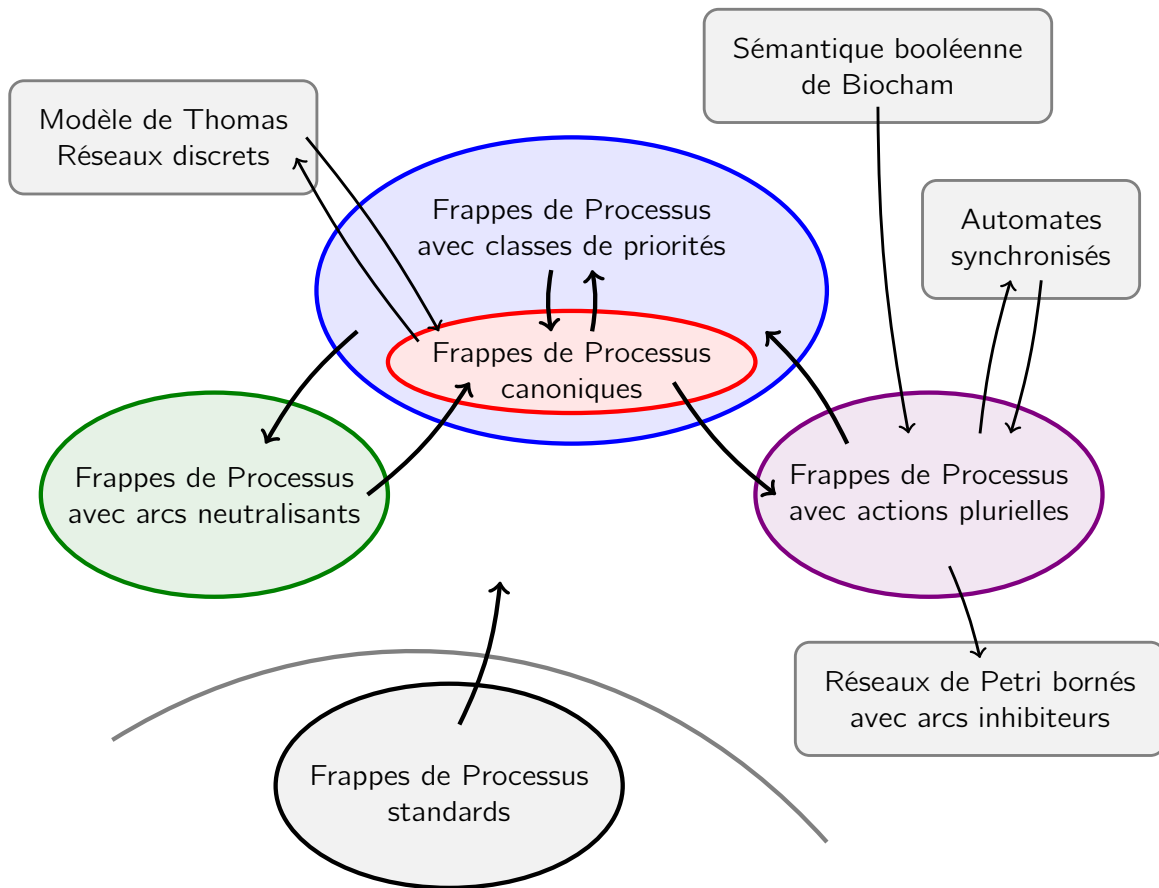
Sémantique booléenne de Biocham

Modèle de Thomas
Réseaux discrets

Frappes de Processus avec classes de priorités

Automates synchronisés

Frappes de Processus canoniques

Frappes de Processus avec arcs neutralisants

Frappes de Processus avec actions plurielles

Réseaux de Petri bornés avec arcs inhibiteurs

Frappes de Processus standards